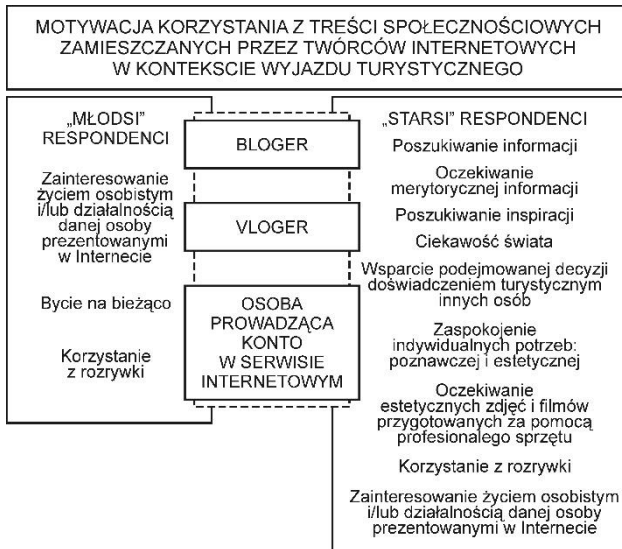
MOTYWACJA KORZYSTANIA Z TREŚCI SPOŁECZNOŚCIOWYCH ZAMIESZCZANYCH PRZEZ TWÓRCÓW INTERNETOWYCH W KONTEKŚCIE WYJAZDU TURYSTYCZNEGO

„MŁODSI" RESPONDENCI

Zainteresowanie życiem osobistym i/lub działalnością danej osoby prezentowanymi w Internecie

Bycie na bieżąco

Korzystanie z rozrywki

BLOGER

VLOGER

OSOBA PROWADZĄCA KONTO W SERWISIE INTERNETOWYM

„STARSI" RESPONDENCI

Poszukiwanie informacji

Oczekiwanie merytorycznej informacji

Poszukiwanie inspiracji

Ciekawość świata

Wsparcie podejmowanej decyzji doświadczeniem turystycznym innych osób

Zaspokojenie indywidualnych potrzeb: poznawczej i estetycznej

Oczekiwanie estetycznych zdjęć i filmów przygotowanych za pomocą profesjonalego sprzętu

Korzystanie z rozrywki

Zainteresowanie życiem osobistym i/lub działalnością danej osoby prezentowanymi w Internecie